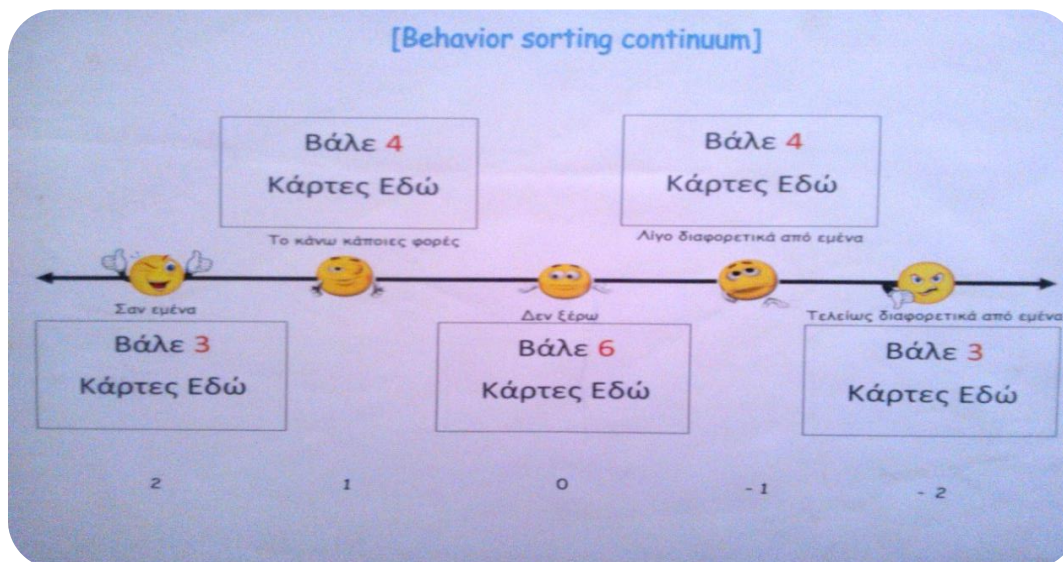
[Behavior sorting continuum]

Βάλε 4
Κάρτες Εδώ

Βάλε 4
Κάρτες Εδώ

Το κάνω κάποιες φορές

Λίγο διαφορετικά από εμένα

Σαν εμένα

Δεν ξέρω

Τελείως διαφορετικά από εμένα

Βάλε 3
Κάρτες Εδώ

Βάλε 6
Κάρτες Εδώ

Βάλε 3
Κάρτες Εδώ

2

1

0

- 1

- 2